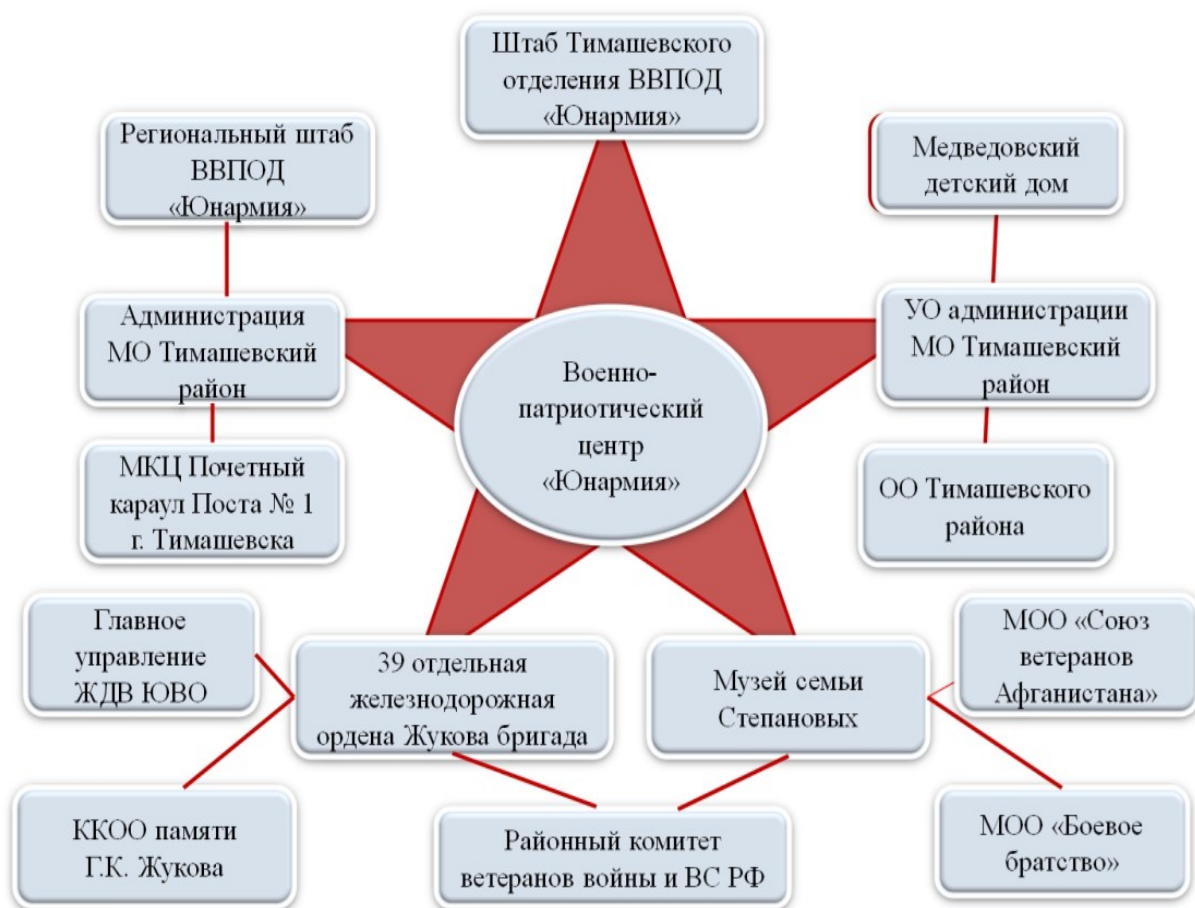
Штаб Тимашевского отделения ВВПОД «Юнармия»

Региональный штаб ВВПОД «Юнармия»

Медведовский детский дом

Администрация МО Тимашевский район

Военно-патриотический центр «Юнармия»

УО администрации МО Тимашевский район

МКЦ Почетный караул Поста № 1 г. Тимашевска

ОО Тимашевского района

Главное управление ЖДВ ЮВО

39 отдельная железнодорожная ордена Жукова бригада

Музей семьи Степановых

МОО «Союз ветеранов Афганистана»

ККОО памяти Г.К. Жукова

Районный комитет ветеранов войны и ВС РФ

МОО «Боевое братство»